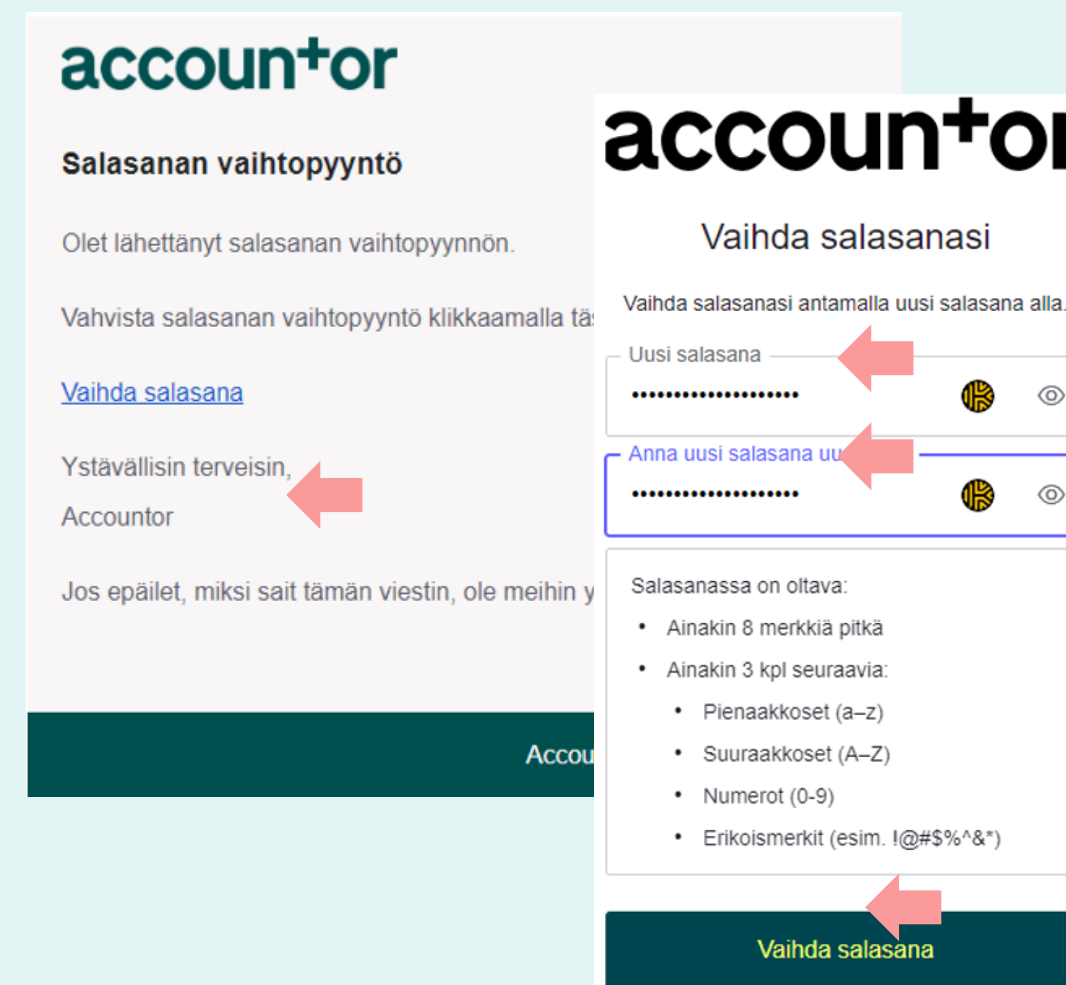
accountor

Salasanan vaihtopyyntö

Olet lähettänyt salasanan vaihtopyynnön.

Vahvista salasanan vaihtopyyntö klikkaamalla tä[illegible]

Vaihda salasana

Ystävällisin terveisin,

Accountor

Jos epäilet, miksi sait tämän viestin, ole meihin y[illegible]

Accou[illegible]

accountor

Vaihda salasanasi

Vaihda salasanasi antamalla uusi salasana alla.

Uusi salasana

••••••••••••••••••

Anna uusi salasana uu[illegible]

••••••••••••••••••

Salasanassa on oltava:

- Ainakin 8 merkkiä pitkä
- Ainakin 3 kpl seuraavia:
  - Pienaakkoset (a–z)
  - Suuraakkoset (A–Z)
  - Numerot (0-9)
  - Erikoismerkit (esim. !@#$%^&*)

Vaihda salasana